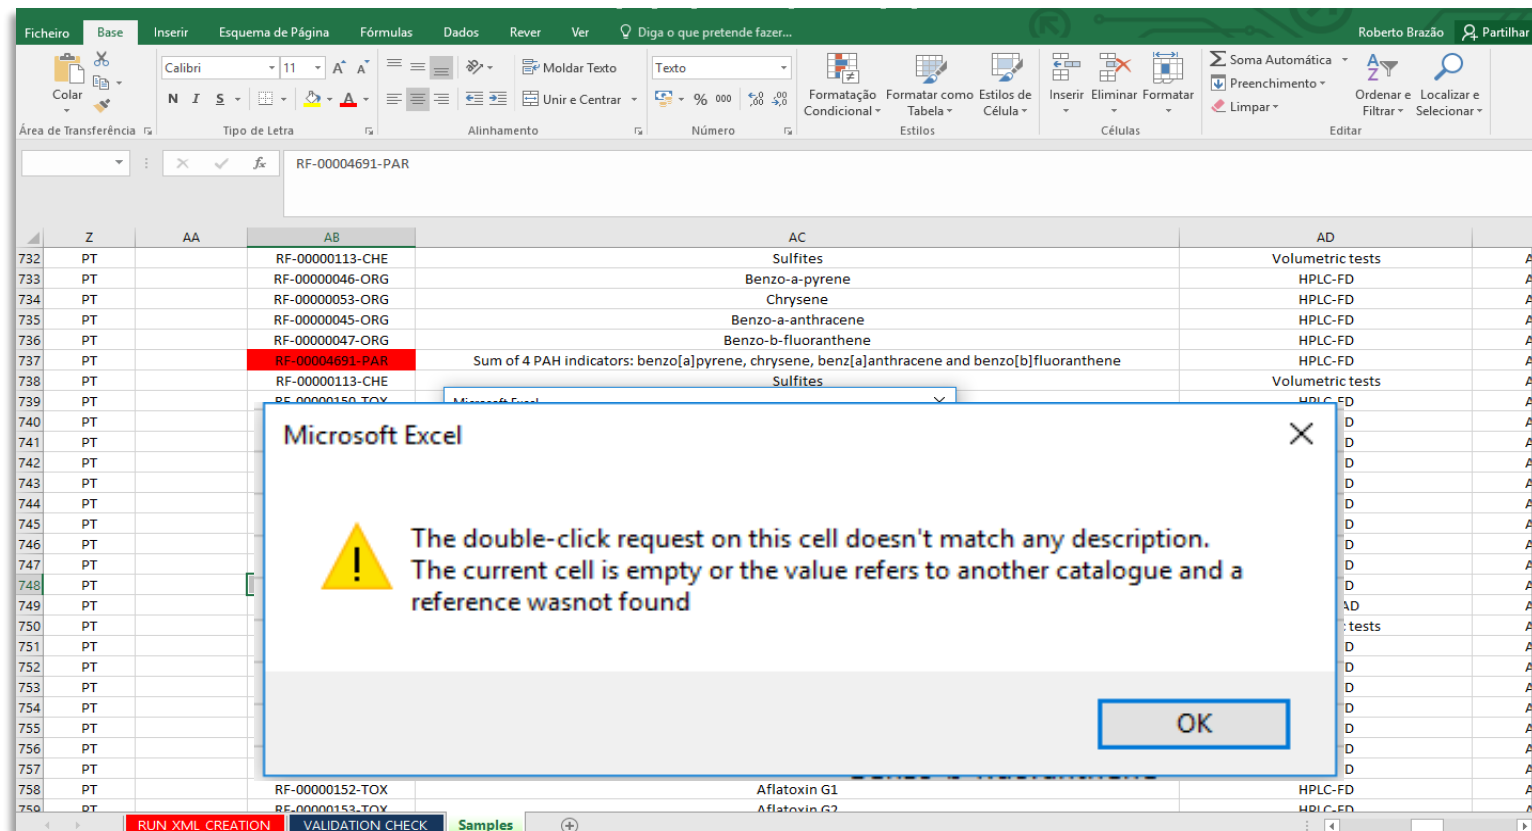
Ficheiro Base Inserir Esquema de Página Fórmulas Dados Rever Ver Diga o que pretende fazer... Roberto Brazão Partilhar

Colar
Área de Transferência
Calibri 11
N I S
Tipo de Letra
Moldar Texto
Unir e Centrar
Alinhamento
Texto
% 000
Número
Formatação Condicional
Formatar como Tabela
Estilos de Célula
Estilos
Inserir Eliminar Formatar
Células
Soma Automática
Preenchimento
Limpar
Ordenar e Filtrar
Localizar e Selecionar
Editar

RF-00004691-PAR

| | Z | AA | AB | AC | AD |
|---|---|---|---|---|---|
| 732 | PT | | RF-00000113-CHE | Sulfites | Volumetric tests |
| 733 | PT | | RF-00000046-ORG | Benzo-a-pyrene | HPLC-FD |
| 734 | PT | | RF-00000053-ORG | Chrysene | HPLC-FD |
| 735 | PT | | RF-00000045-ORG | Benzo-a-anthracene | HPLC-FD |
| 736 | PT | | RF-00000047-ORG | Benzo-b-fluoranthene | HPLC-FD |
| 737 | PT | | RF-00004691-PAR | Sum of 4 PAH indicators: benzo[a]pyrene, chrysene, benz[a]anthracene and benzo[b]fluoranthene | HPLC-FD |
| 738 | PT | | RF-00000113-CHE | Sulfites | Volumetric tests |
| 739 | PT | | RF-00000150-TOX | | HPLC-FD |
| 740 | PT | | | | D |
| 741 | PT | | | | D |
| 742 | PT | | | | D |
| 743 | PT | | | | D |
| 744 | PT | | | | D |
| 745 | PT | | | | D |
| 746 | PT | | | | D |
| 747 | PT | | | | D |
| 748 | PT | | | | D |
| 749 | PT | | | | AD |
| 750 | PT | | | | tests |
| 751 | PT | | | | D |
| 752 | PT | | | | D |
| 753 | PT | | | | D |
| 754 | PT | | | | D |
| 755 | PT | | | | D |
| 756 | PT | | | | D |
| 757 | PT | | | | D |
| 758 | PT | | RF-00000152-TOX | Aflatoxin G1 | HPLC-FD |
| 759 | PT | | RF-00000153-TOX | Aflatoxin G2 | HPLC-FD |

Microsoft Excel

Microsoft Excel

The double-click request on this cell doesn't match any description.
The current cell is empty or the value refers to another catalogue and a reference wasnot found

OK

RUN XML CREATION VALIDATION CHECK Samples